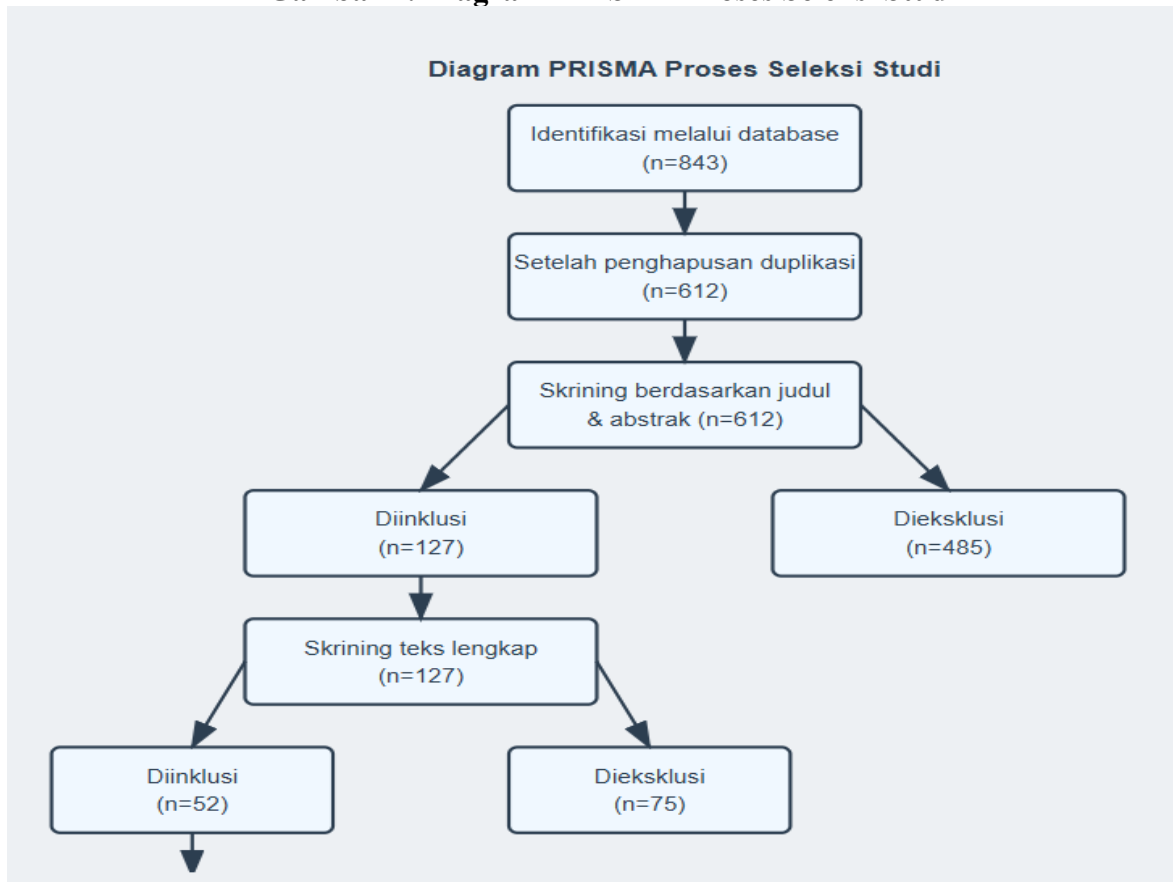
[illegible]

Diagram PRISMA Proses Seleksi Studi

Identifikasi melalui database (n=843)

Setelah penghapusan duplikasi (n=612)

Skrining berdasarkan judul & abstrak (n=612)

Diinklusi (n=127)

Dieksklusi (n=485)

Skrining teks lengkap (n=127)

Diinklusi (n=52)

Dieksklusi (n=75)